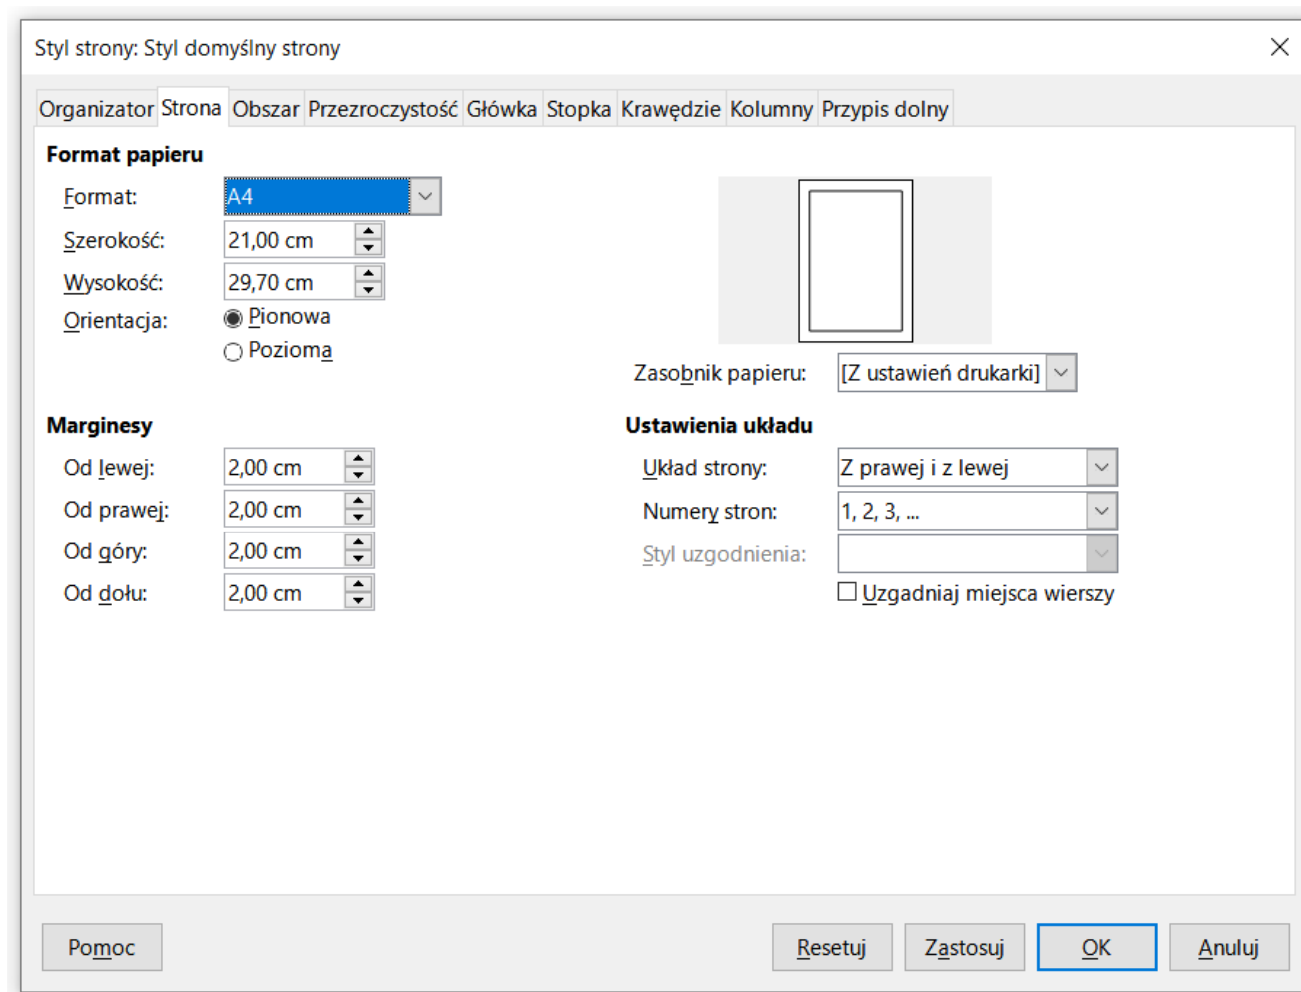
Styl strony: Styl domyślny strony

Organizator Strona Obszar Przezroczystość Główka Stopka Krawędzie Kolumny Przypis dolny

Format papieru

Format: A4

Szerokość: 21,00 cm

Wysokość: 29,70 cm

Orientacja: Pionowa

Pozioma

Zasobnik papieru: [Z ustawień drukarki]

Marginesy

Od lewej: 2,00 cm

Od prawej: 2,00 cm

Od góry: 2,00 cm

Od dołu: 2,00 cm

Ustawienia układu

Układ strony: Z prawej i z lewej

Numery stron: 1, 2, 3, ...

Styl uzgodnienia:

Uzgadniaj miejsca wierszy

Pomoc

Resetuj

Zastosuj

OK

Anuluj